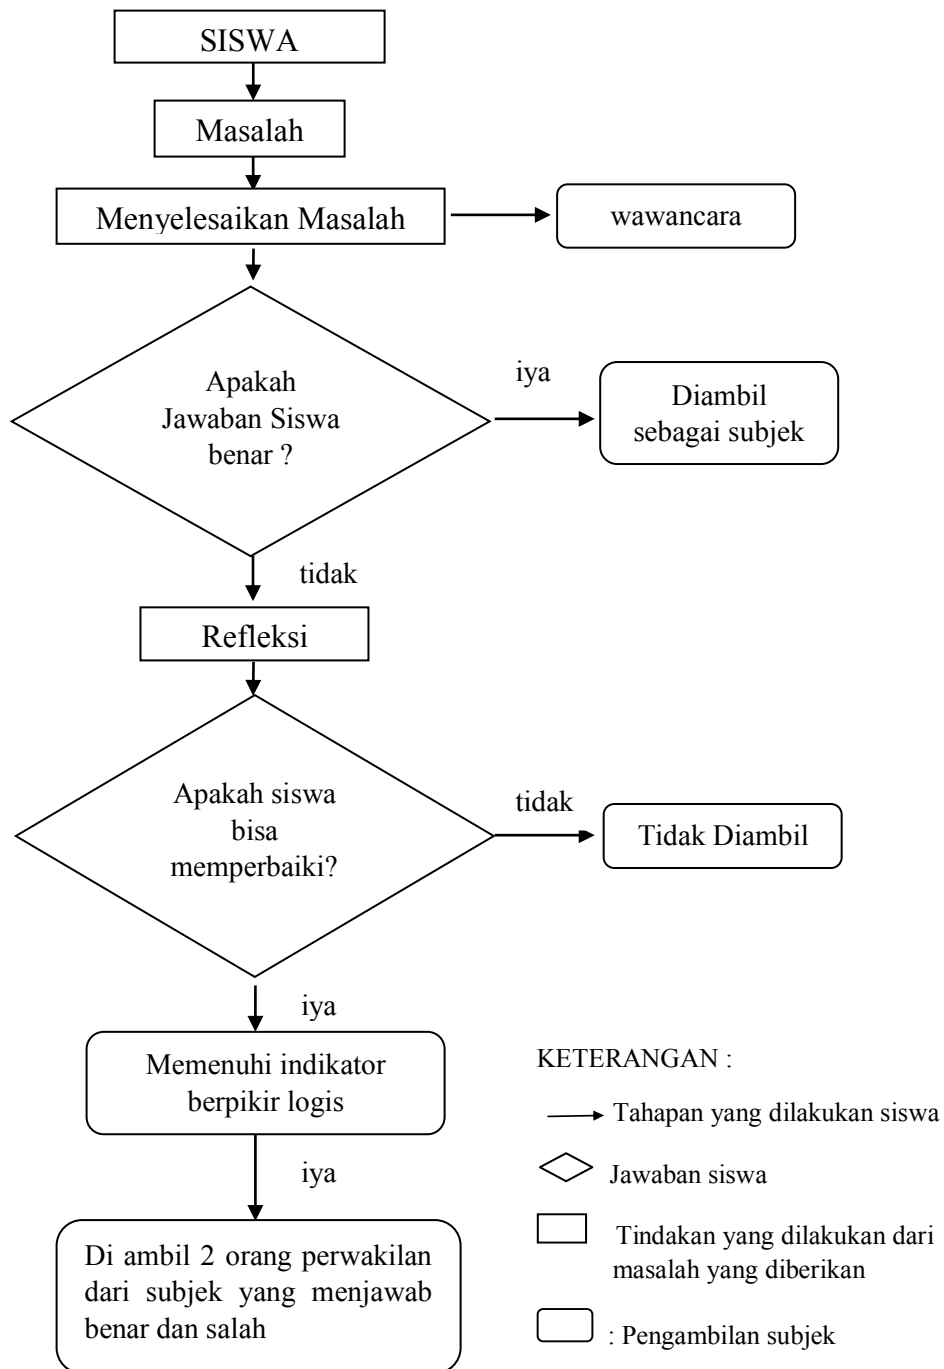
SISWA

Masalah

Menyelesaikan Masalah

wawancara

Apakah Jawaban Siswa benar ?

iya

Diambil sebagai subjek

tidak

Refleksi

Apakah siswa bisa memperbaiki?

tidak

Tidak Diambil

iya

Memenuhi indikator berpikir logis

iya

Di ambil 2 orang perwakilan dari subjek yang menjawab benar dan salah

KETERANGAN :

Tahapan yang dilakukan siswa

Jawaban siswa

Tindakan yang dilakukan dari masalah yang diberikan

: Pengambilan subjek